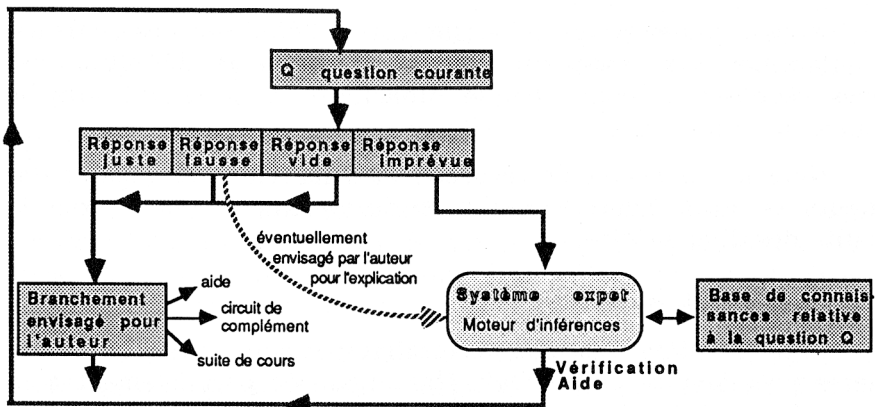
Q question courante

Réponse juste

Réponse fausse

Réponse vide

Réponse imprévue

éventuellement envisagé par l'auteur pour l'explication

Branchement envisagé pour l'auteur

aide

circuit de complément

suite de cours

Système expet

Moteur d'inférences

Base de connaissances relative à la question Q

Vérification Aide